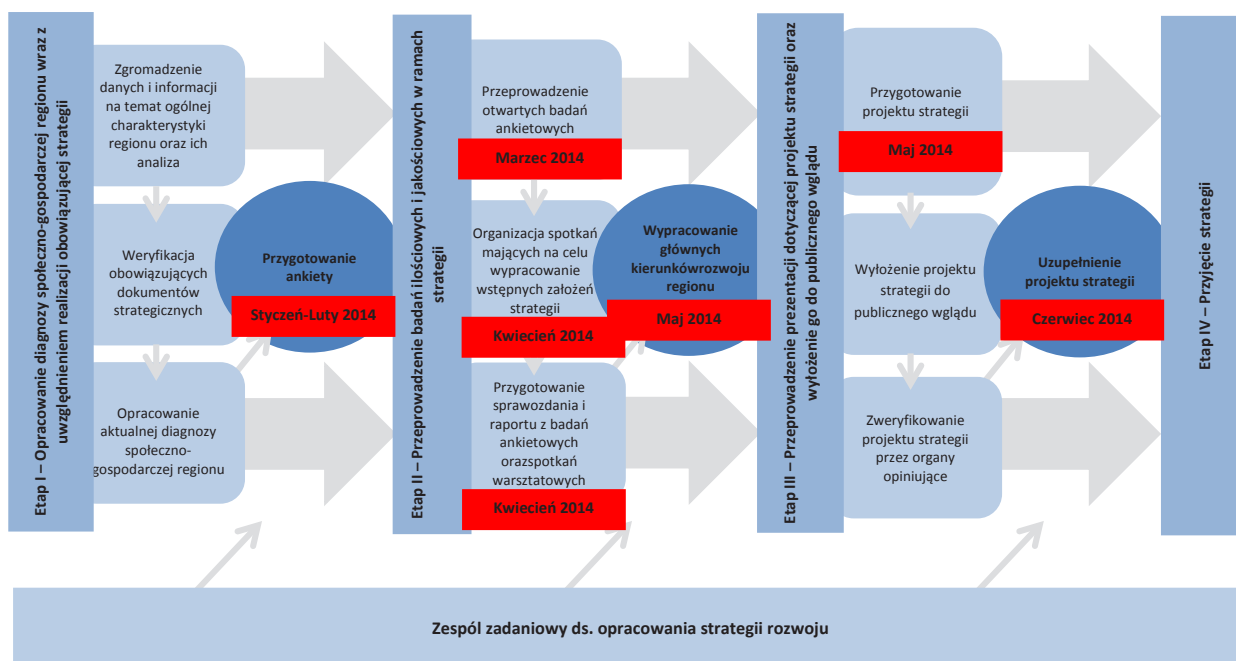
Etap I – Opracowanie diagnozy społeczno-gospodarczej regionu wraz z uwzględnieniem realizacji obowiązującej strategii

Zgromadzenie danych i informacji na temat ogólnej charakterystyki regionu oraz ich analiza

Weryfikacja obowiązujących dokumentów strategicznych

Opracowanie aktualnej diagnozy społeczno-gospodarczej regionu

Przygotowanie ankiety

Styczeń-Luty 2014

Etap II – Przeprowadzenie badań ilościowych i jakościowych w ramach strategii

Przeprowadzenie otwartych badań ankietowych

Marzec 2014

Organizacja spotkań mających na celu wypracowanie wstępnych założeń strategii

Kwiecień 2014

Przygotowanie sprawozdania i raportu z badań ankietowych orazspotkań warsztatowych

Kwiecień 2014

Wypracowanie głównych kierunkówrozwoju regionu

Maj 2014

Etap III – Przeprowadzenie prezentacji dotyczącej projektu strategii oraz wyłożenie go do publicznego wglądu

Przygotowanie projektu strategii

Maj 2014

Wyłożenie projektu strategii do publicznego wglądu

Zweryfikowanie projektu strategii przez organy opiniujące

Uzupełnienie projektu strategii

Czerwiec 2014

Etap IV – Przyjęcie strategii

Zespół zadaniowy ds. opracowania strategii rozwoju